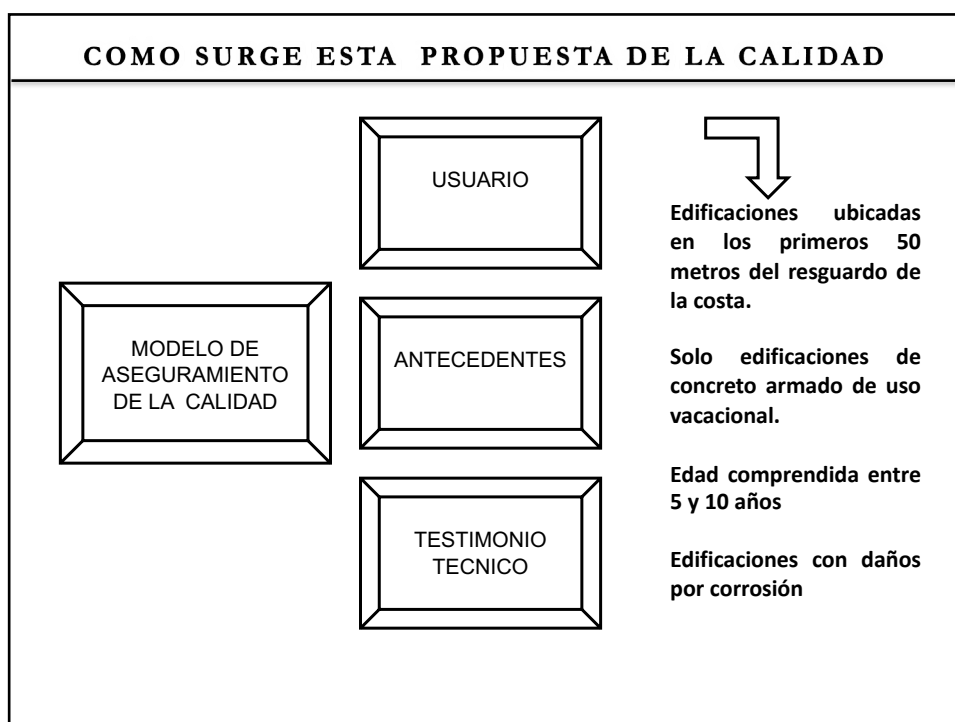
COMO SURGE ESTA PROPUESTA DE LA CALIDAD

USUARIO

MODELO DE ASEGURAMIENTO DE LA CALIDAD

ANTECEDENTES

TESTIMONIO TECNICO

Edificaciones ubicadas en los primeros 50 metros del resguardo de la costa.

Solo edificaciones de concreto armado de uso vacacional.

Edad comprendida entre 5 y 10 años

Edificaciones con daños por corrosión